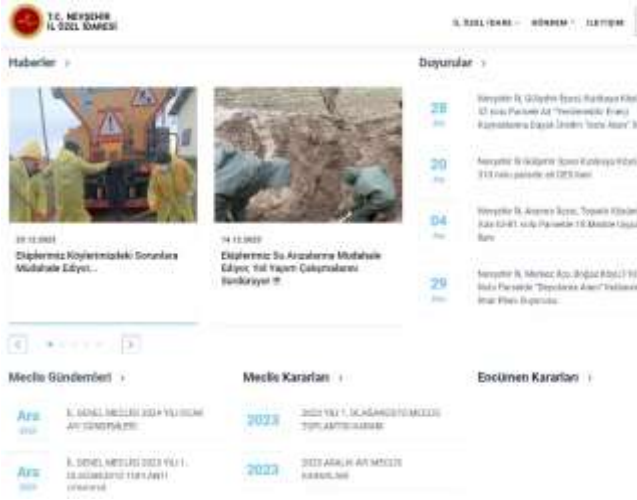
T.C. NEVŞEHİR
İL ÖZEL İDARESİ

İL ÖZEL İDARE · KÜNYEM · İLETİŞİM

Haberler ›

Duyurular ›

20.12.2023
Ekiplerimiz Köylerimizdeki Sorunlara Müdahale Ediyor...

14.12.2023
Ekiplerimiz Su Arızalarına Müdahale Ediyor, Yol Yapım Çalışmaları Sürdürüyor!

28
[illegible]
Nevşehir İl Gülşehir İlçesi Karacaşar Köyü 10 sıra Parselde Ait "Yenidendiki Erenç Kapsamlarına Dayalı Ürün Yeni Alan" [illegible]

20
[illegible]
Nevşehir İli Gülşehir İlçesi Karaburç Köyü 318 nolu parsele ait DES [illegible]

04
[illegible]
Nevşehir İli Avanos İlçesi, Topaklı Köyü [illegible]

29
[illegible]
Nevşehir İli Merkez İlçe Boğaz Köyü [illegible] "Depolama Alanı" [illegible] İmar Planı Duyurusu

Meclis Gündemleri ›

Ara
2023
İL GENEL MECLİSİ 2024 YILI OCAK AY GÜNDEMLERİ

Ara
2023
İL GENEL MECLİSİ 2023 YILI 1. OLAĞANÜSTÜ TOPLANTI GÜNDEMİ

Meclis Kararları ›

2023
2023 YILI 1. OLAĞANÜSTÜ MECLİS TOPLANTISI KARARI

2023
2023 ARALIK AYI MECLİS KARARLARI

Encümen Kararları ›